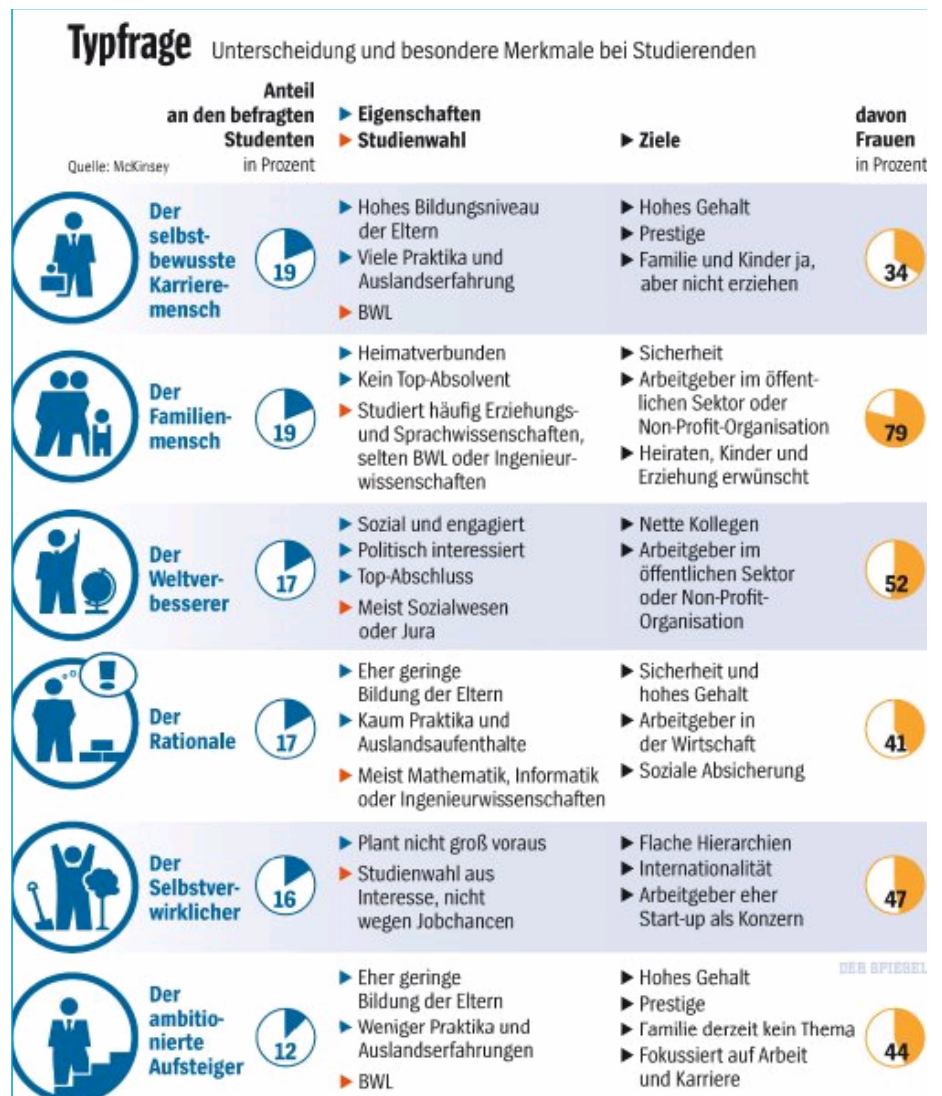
Typfrage Unterscheidung und besondere Merkmale bei Studierenden

Quelle: McKinsey

| | Anteil an den befragten Studenten in Prozent | ▶ Eigenschaften ▶ Studienwahl | ▶ Ziele | davon Frauen in Prozent |
|---|---|---|---|---|
| Der selbstbewusste Karrieremensch | 19 | ▶ Hohes Bildungsniveau der Eltern ▶ Viele Praktika und Auslandserfahrung ▶ BWL | ▶ Hohes Gehalt ▶ Prestige ▶ Familie und Kinder ja, aber nicht erziehen | 34 |
| Der Familienmensch | 19 | ▶ Heimatverbunden ▶ Kein Top-Absolvent ▶ Studiert häufig Erziehungs- und Sprachwissenschaften, selten BWL oder Ingenieurwissenschaften | ▶ Sicherheit ▶ Arbeitgeber im öffentlichen Sektor oder Non-Profit-Organisation ▶ Heiraten, Kinder und Erziehung erwünscht | 79 |
| Der Weltverbesserer | 17 | ▶ Sozial und engagiert ▶ Politisch interessiert ▶ Top-Abschluss ▶ Meist Sozialwesen oder Jura | ▶ Nette Kollegen ▶ Arbeitgeber im öffentlichen Sektor oder Non-Profit-Organisation | 52 |
| Der Rationale | 17 | ▶ Eher geringe Bildung der Eltern ▶ Kaum Praktika und Auslandsaufenthalte ▶ Meist Mathematik, Informatik oder Ingenieurwissenschaften | ▶ Sicherheit und hohes Gehalt ▶ Arbeitgeber in der Wirtschaft ▶ Soziale Absicherung | 41 |
| Der Selbstverwirklicher | 16 | ▶ Plant nicht groß voraus ▶ Studienwahl aus Interesse, nicht wegen Jobchancen | ▶ Flache Hierarchien ▶ Internationalität ▶ Arbeitgeber eher Start-up als Konzern | 47 |
| Der ambitionierte Aufsteiger | 12 | ▶ Eher geringe Bildung der Eltern ▶ Weniger Praktika und Auslandserfahrungen ▶ BWL | ▶ Hohes Gehalt ▶ Prestige ▶ Familie derzeit kein Thema ▶ Fokussiert auf Arbeit und Karriere | 44 |

DER SPIEGEL